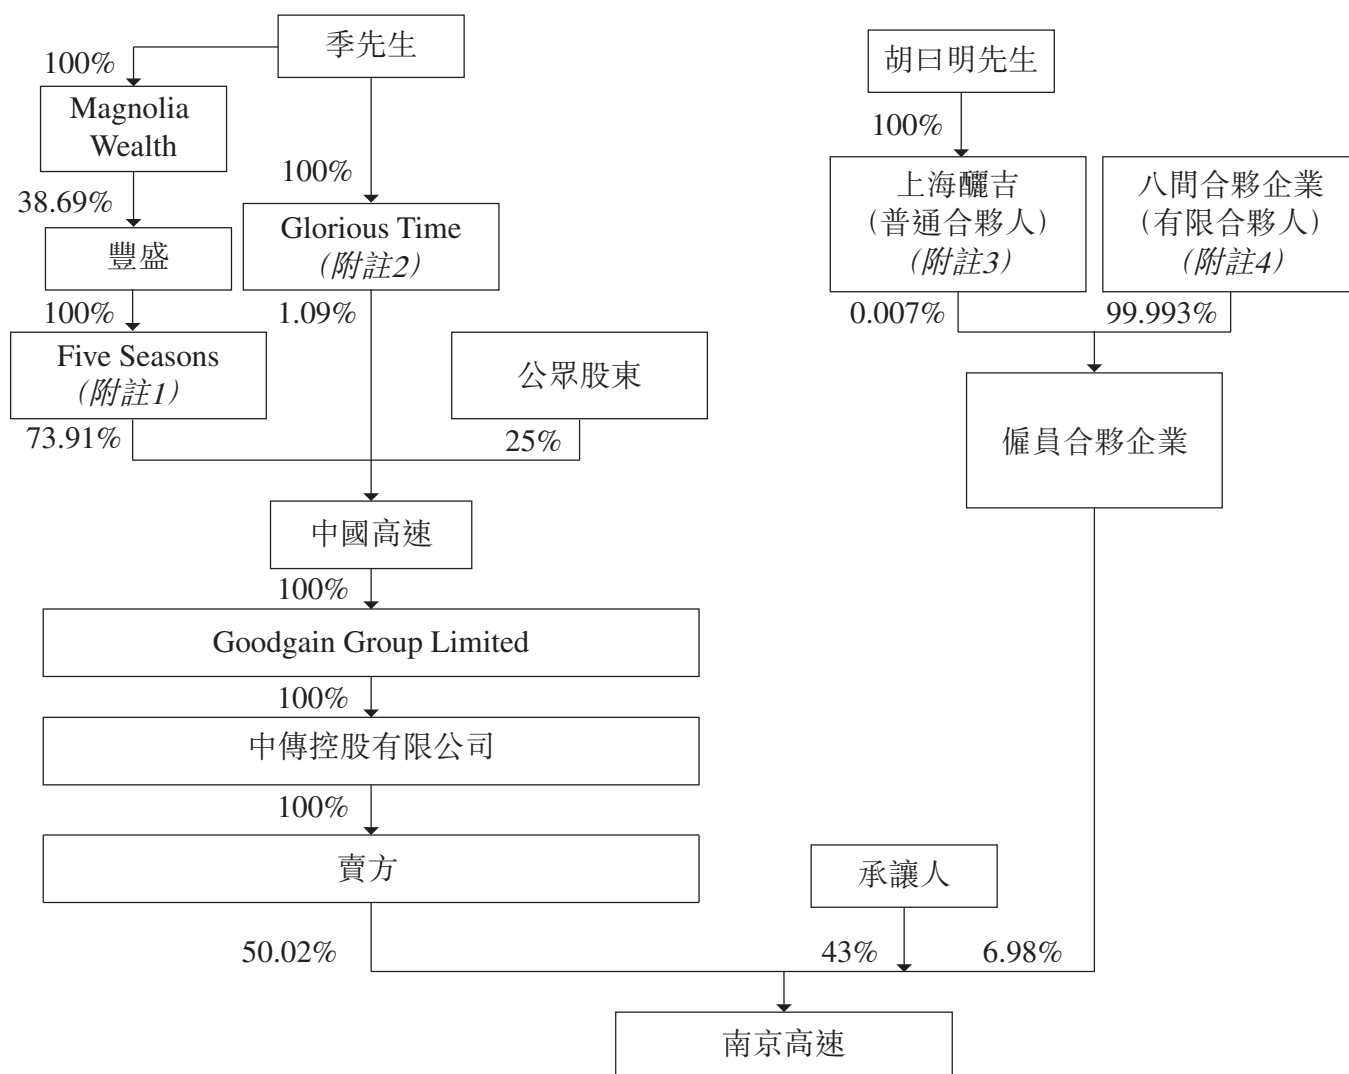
季先生

100%

Magnolia Wealth

38.69%

豐盛

100%

Five Seasons
(附註1)

73.91%

100%

Glorious Time
(附註2)

1.09%

公眾股東

25%

中國高速

100%

Goodgain Group Limited

100%

中傳控股有限公司

100%

賣方

50.02%

胡曰明先生

100%

上海醴吉
(普通合夥人)
(附註3)

0.007%

八間合夥企業
(有限合夥人)
(附註4)

99.993%

僱員合夥企業

承讓人

43%

6.98%

南京高速